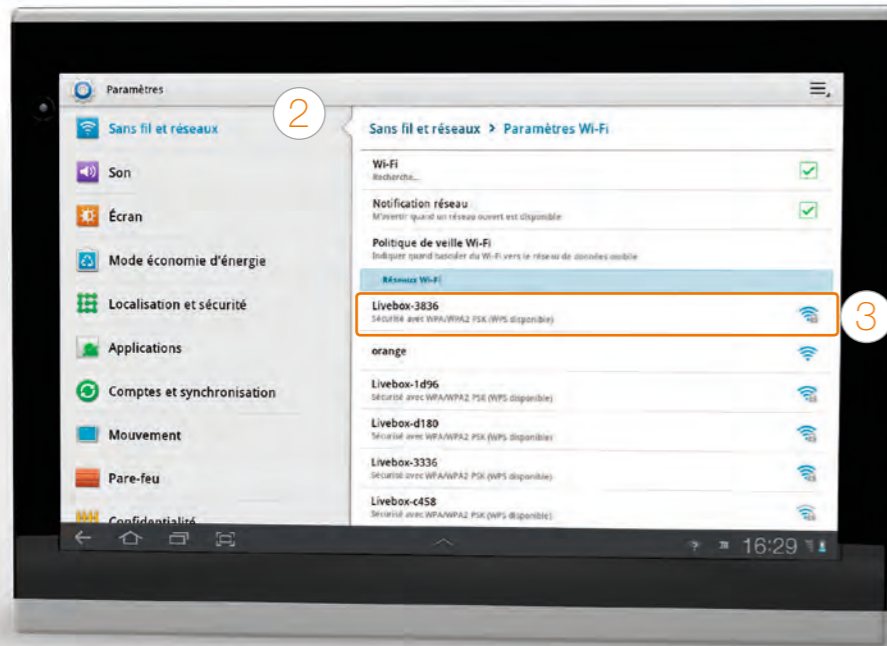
Paramètres

Sans fil et réseaux

2

Son

Écran

Mode économie d'énergie

Localisation et sécurité

Applications

Comptes et synchronisation

Mouvement

Pare-feu

Confidentialité

Sans fil et réseaux > Paramètres Wi-Fi

Wi-Fi
Recherche...

Notification réseau
M'avertir quand un réseau ouvert est disponible

Politique de veille Wi-Fi
Indiquer quand basculer du Wi-Fi vers le réseau de données mobile

Réseaux Wi-Fi

Livebox-3836
Sécurisé avec WPA/WPA2 PSK (WPS disponible)

3

orange

Livebox-1d96
Sécurisé avec WPA/WPA2 PSK (WPS disponible)

Livebox-d180
Sécurisé avec WPA/WPA2 PSK (WPS disponible)

Livebox-3336
Sécurisé avec WPA/WPA2 PSK (WPS disponible)

Livebox-c458
Sécurisé avec WPA/WPA2 PSK (WPS disponible)

16:29